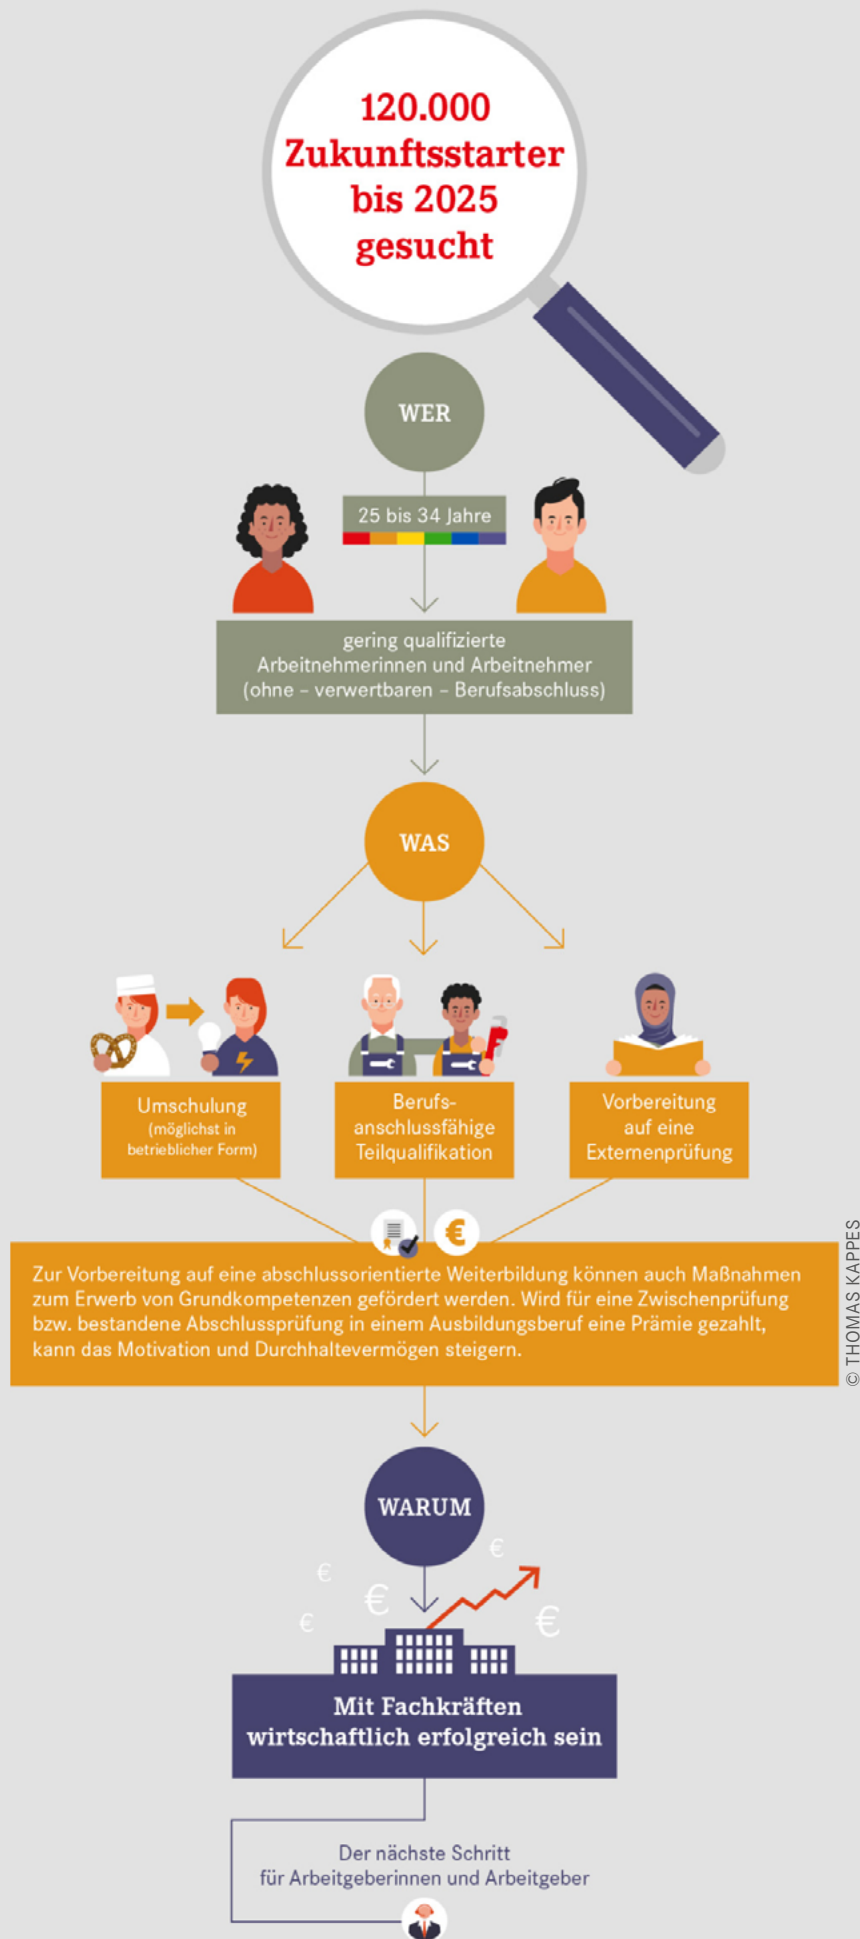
120.000 Zukunftsstarter bis 2025 gesucht

WER

25 bis 34 Jahre

gering qualifizierte Arbeitnehmerinnen und Arbeitnehmer (ohne – verwertbaren – Berufsabschluss)

WAS

Umschulung (möglichst in betrieblicher Form)

Berufsanschlussfähige Teilqualifikation

Vorbereitung auf eine Externenprüfung

€

Zur Vorbereitung auf eine abschlussorientierte Weiterbildung können auch Maßnahmen zum Erwerb von Grundkompetenzen gefördert werden. Wird für eine Zwischenprüfung bzw. bestandene Abschlussprüfung in einem Ausbildungsberuf eine Prämie gezahlt, kann das Motivation und Durchhaltevermögen steigern.

© THOMAS KAPPES

WARUM

€ € € € €

Mit Fachkräften wirtschaftlich erfolgreich sein

Der nächste Schritt für Arbeitgeberinnen und Arbeitgeber